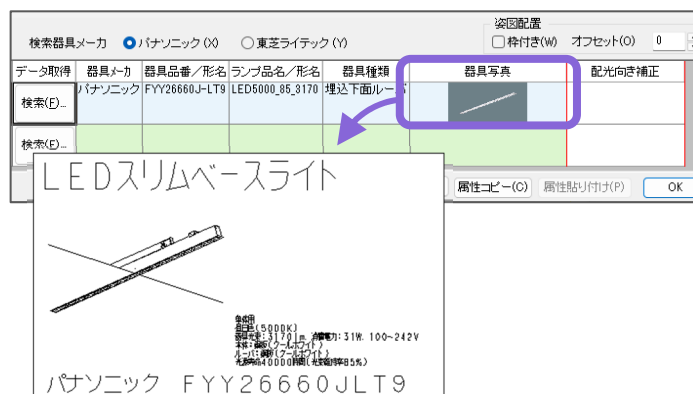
検索器具メーカ パナソニック(X) 東芝ライテック(Y)

姿図配置
枠付き(W) オフセット(O) 0

| データ取得 | 器具メーカ | 器具品番／形名 | ランプ品名／形名 | 器具種類 | 器具写真 | 配光向き補正 |
|---|---|---|---|---|---|---|
| 検索(F)... | パナソニック | FYY26660J-LT9 | LED5000_85_3170 | 埋込下面ルー | | |
| 検索(F)... | | | | | | |

属性コピー(C) 属性貼り付け(P) OK

LEDスリムベースライト

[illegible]
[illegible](5000K)
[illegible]:3170lm 消費電力:31W 100~242V
本体:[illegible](クールホワイト)
ルーバ:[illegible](クールホワイト)
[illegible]40000時間(光束維持率85%)

パナソニック FYY26660JLT9